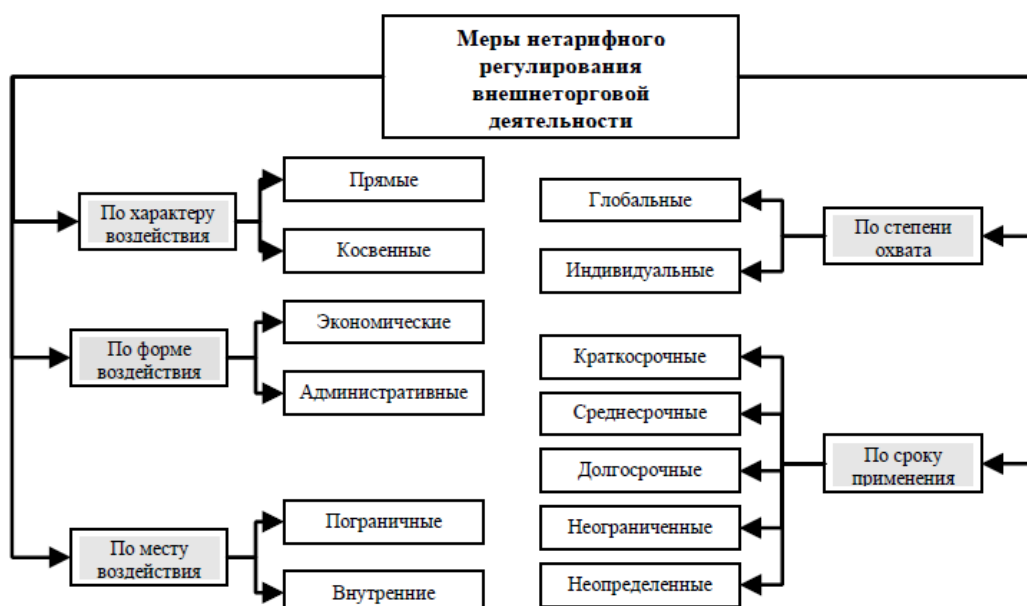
Меры нетарифного регулирования внешнеторговой деятельности

По характеру воздействия

Прямые

Косвенные

По форме воздействия

Экономические

Административные

По месту воздействия

Пограничные

Внутренние

Глобальные

Индивидуальные

По степени охвата

Краткосрочные

Среднесрочные

Долгосрочные

Неограниченные

Неопределенные

По сроку применения